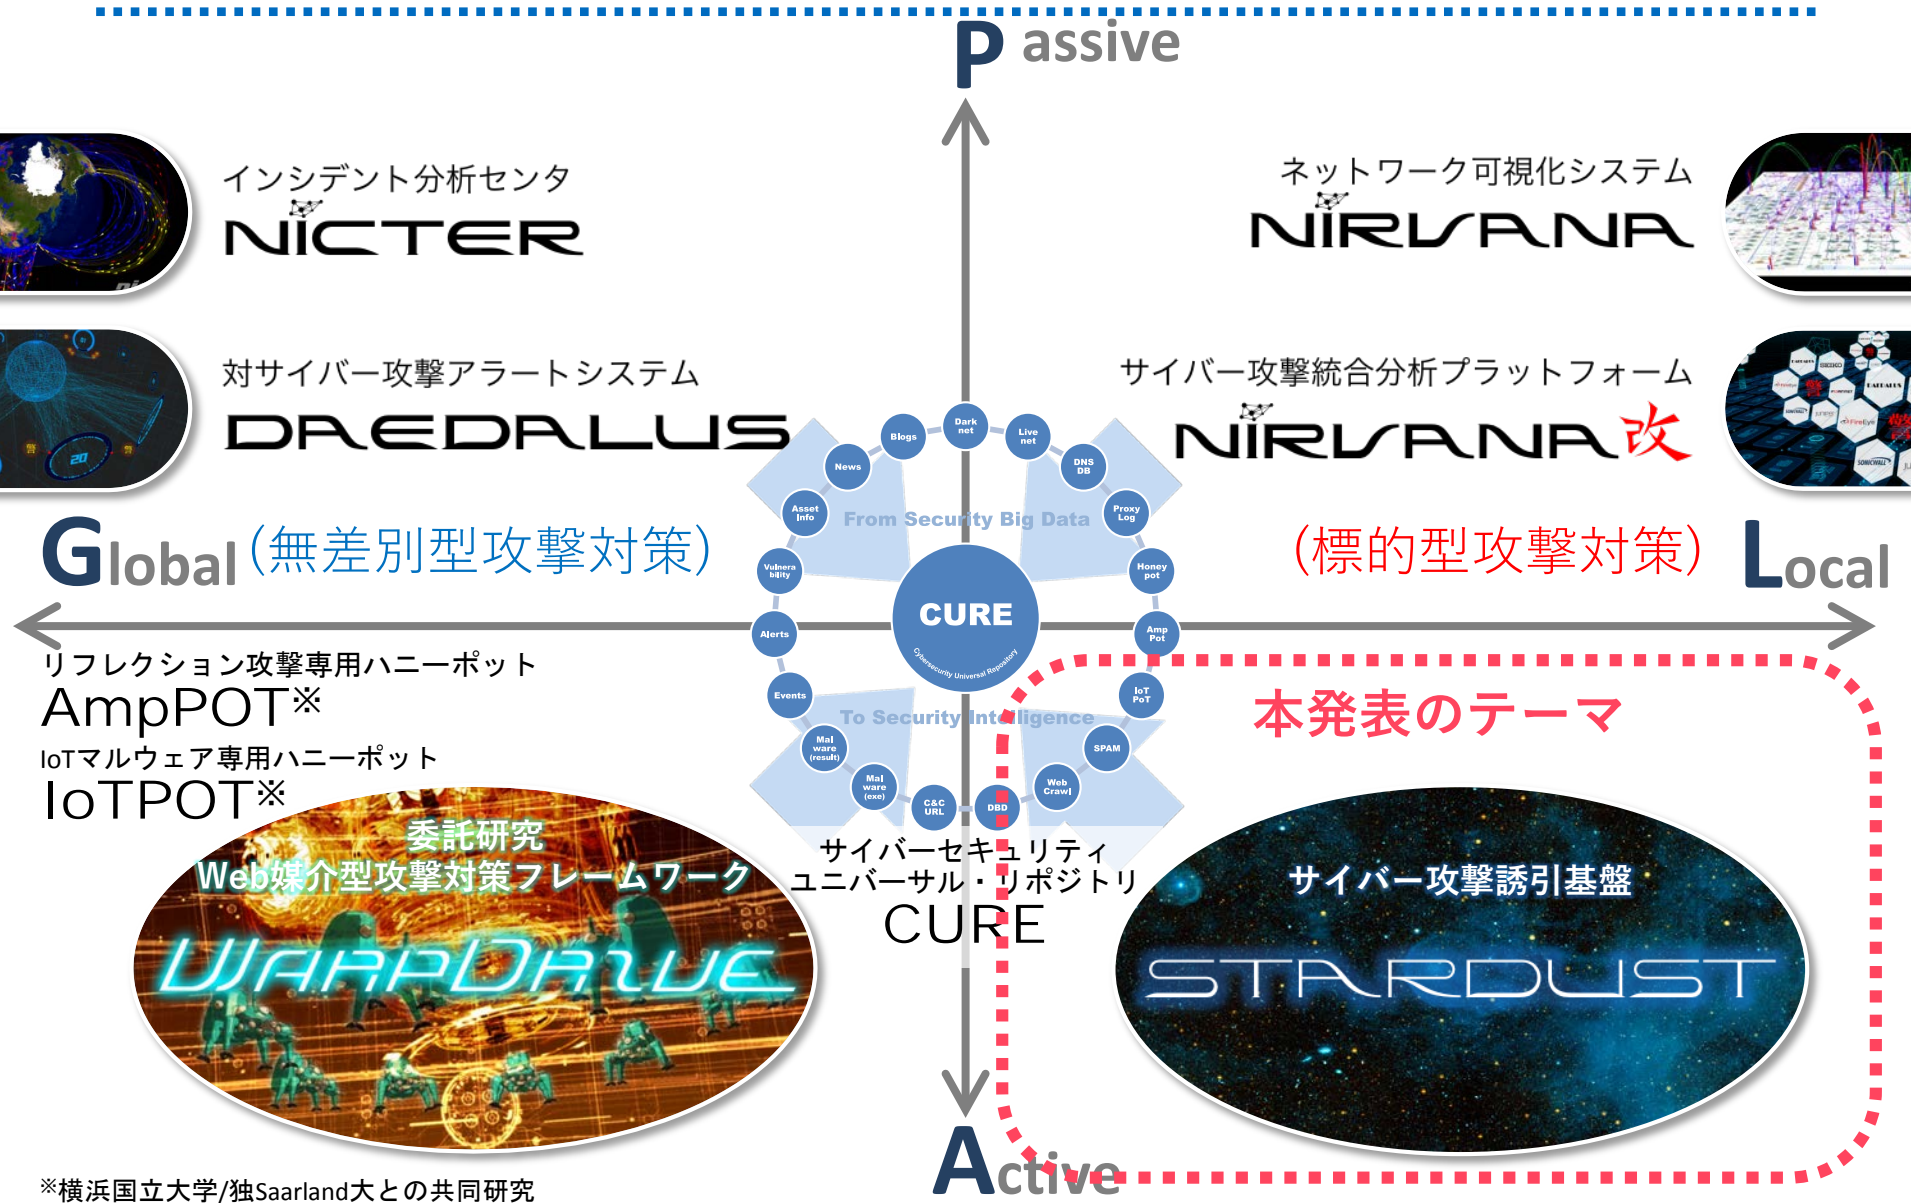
Passive

インシデント分析センタ
NICTER

ネットワーク可視化システム
NIRVANA

対サイバー攻撃アラートシステム
DAEDALUS

サイバー攻撃統合分析プラットフォーム
NIRVANA改

Global（無差別型攻撃対策）

（標的型攻撃対策）Local

Dark net
Live net
DNS DB
Proxy Log
Honey pot
Amp Pot
IoT PoT
SPAM
Web Crawl
DBD
C&C URL
Mal ware (exe)
Mal ware (result)
Events
Alerts
Vulnera bility
Asset Info
News
Blogs

From Security Big Data
CURE
Cybersecurity Universal Repository
To Security Intelligence

リフレクション攻撃専用ハニーポット
AmpPOT※
IoTマルウェア専用ハニーポット
IoTPOT※

委託研究
Web媒介型攻撃対策フレームワーク
WARPDRIVE

サイバーセキュリティ
ユニバーサル・リポジトリ
CURE

本発表のテーマ

サイバー攻撃誘引基盤
STARDUST

※横浜国立大学/独Saarland大との共同研究

Active